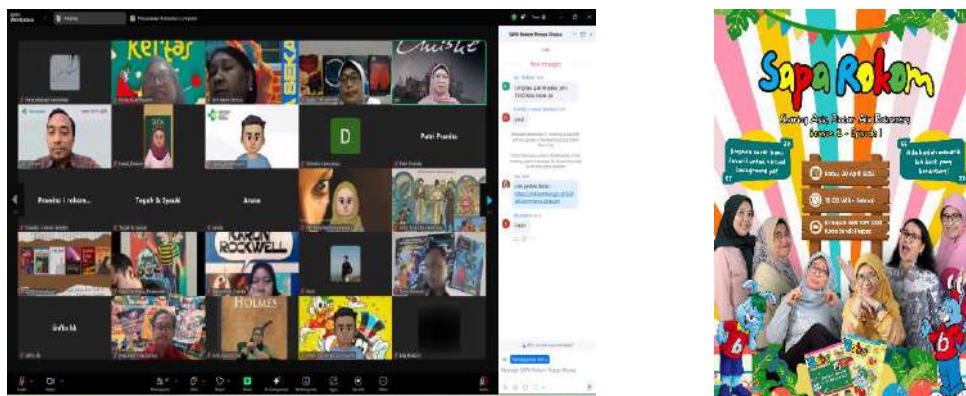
Kertas

Putri Pranita

Pranita | rekam...

Teguh & Syauki

Arsene

D

NORMAN ROCKWELL

HOLMES

SAPA Rokom Rumah Cerita

New messages

Sapa Rokom

Ngobrol Asik, Diskusi Asik Bersama

Season 2 - Episode 1

Rabu, 30 April 2025

15.00 WIB - Selesai